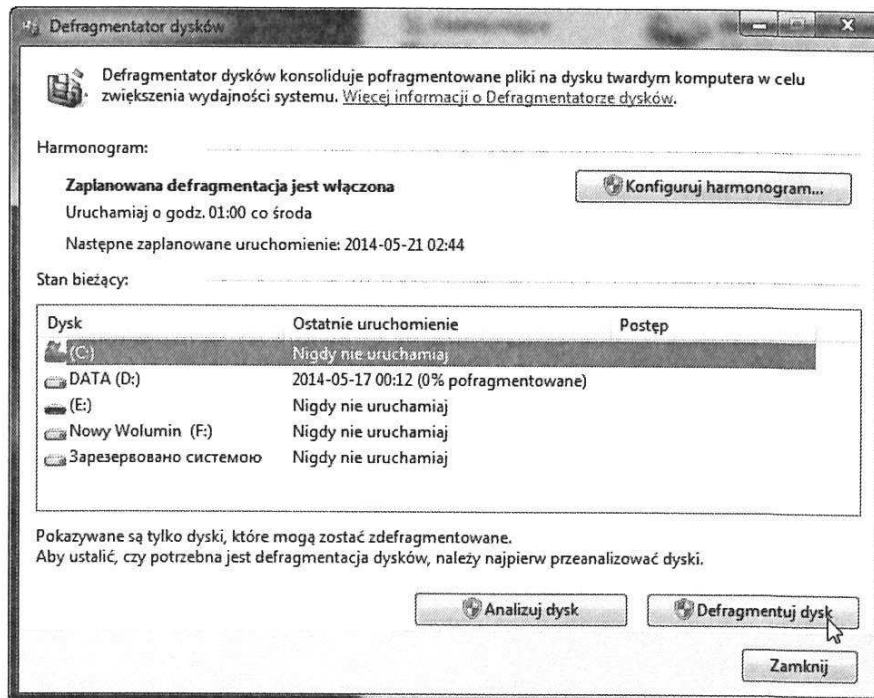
Defragmentator dysków

Defragmentator dysków konsoliduje pofragmentowane pliki na dysku twardym komputera w celu zwiększenia wydajności systemu. Więcej informacji o Defragmentatorze dysków.

Harmonogram:

Zaplanowana defragmentacja jest włączona
Uruchamiaj o godz. 01:00 co środa

Konfiguruj harmonogram...

Następne zaplanowane uruchomienie: 2014-05-21 02:44

Stan bieżący:

| Dysk | Ostatnie uruchomienie | Postęp |
|---|---|---|
| (C:) | Nigdy nie uruchamiaj | |
| DATA (D:) | 2014-05-17 00:12 (0% pofragmentowane) | |
| (E:) | Nigdy nie uruchamiaj | |
| Nowy Wolumin (F:) | Nigdy nie uruchamiaj | |
| Зарезервовано системою | Nigdy nie uruchamiaj | |

Pokazywane są tylko dyski, które mogą zostać zdefragmentowane.
Aby ustalić, czy potrzebna jest defragmentacja dysków, należy najpierw przeanalizować dyski.

Analizuj dysk
Defragmentuj dysk
Zamknij